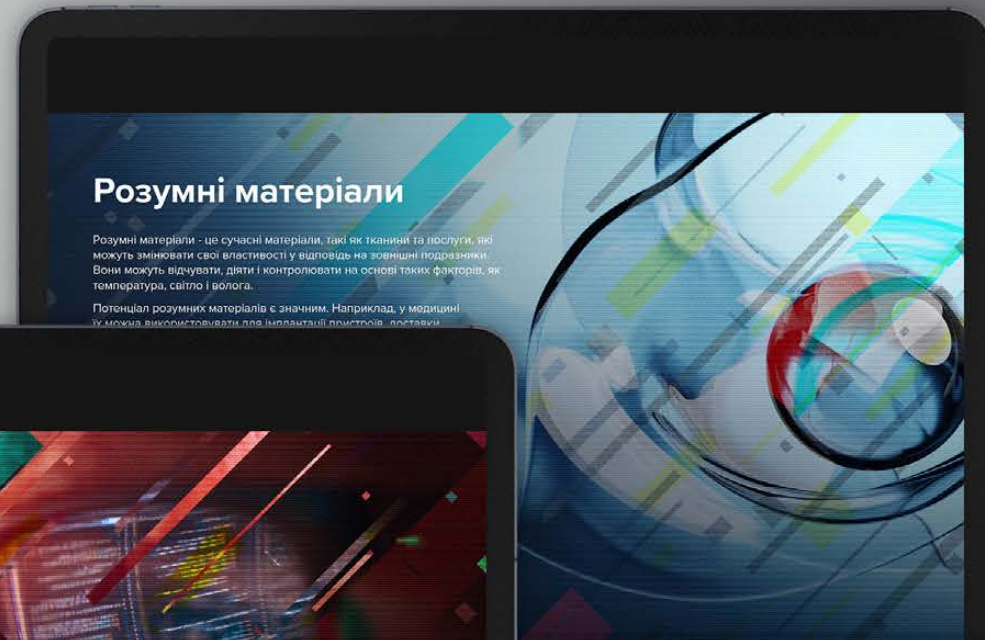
Розумні матеріали

Розумні матеріали - це сучасні матеріали, такі як тканини та послуги, які можуть змінювати свої властивості у відповідь на зовнішні подразники. Вони можуть відчувати, діяти і контролювати на основі таких факторів, як температура, світло і волога.

Потенціал розумних матеріалів є значним. Наприклад, у медицині їх можна використовувати для імплантації пристроїв, доставки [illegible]